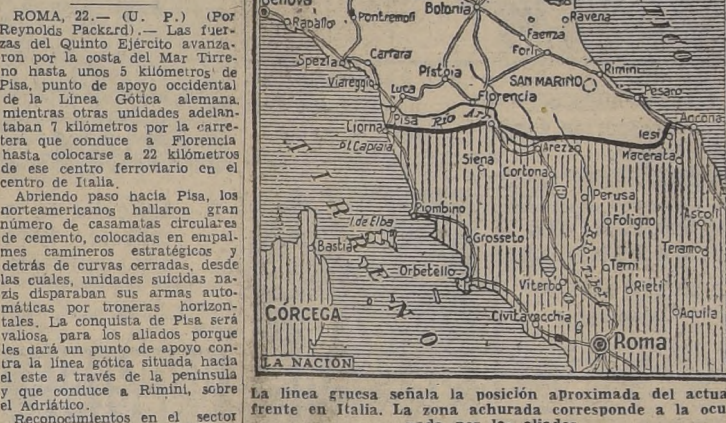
ROMA, 22.— (U. P.) (Por Reynolds Packard).— Las fuerzas del Quinto Ejército avanzaron por la costa del Mar Tirreno hasta unos 5 kilómetros de Pisa, punto de apoyo occidental de la Linea Gótica alemana, mientras otras unidades adelantaban 7 kilómetros por la carretera que conduce a Florencia hasta colocarse a 22 kilómetros de ese centro ferroviario en el centro de Italia.

Abriendo paso hacia Pisa, los norteamericanos hallaron gran número de casamatas circulares de cemento, colocadas en empalmes camineros estratégicos y detrás de curvas cerradas, desde las cuales, unidades suicidas nazis disparaban sus armas automáticas por troneras horizontales. La conquista de Pisa será valiosa para los aliados porque les dará un punto de apoyo contra la linea gótica situada hacia el este a través de la peninsula y que conduce a Rimini, sobre el Adriático.

Reconocimientos en el sector

Genova
Rapallo
Pontremoli
Bolonia
Ravena
Faenza
Spezia
Carrara
Forli
Viareggio
Luca
Pistoia
SAN MARINO
Rimini
Pesaro
Florencia
Liorna
Pisa
Rio Arno
Ancona
Iesi
I. Capraia
Siena
Arezzo
Macerata
Cortona
Perusa
I. de Elba
Piombino
Foligno
Ascoli
Bastia
Grosseto
Teramo
Orbetello
Terni
Viterbo
Rieti
CORCEGA
Civitavecchia
Aquila
Roma
LA NACION

La linea gruesa señala la posición aproximada del actual frente en Italia. La zona achurada corresponde a la ocu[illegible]